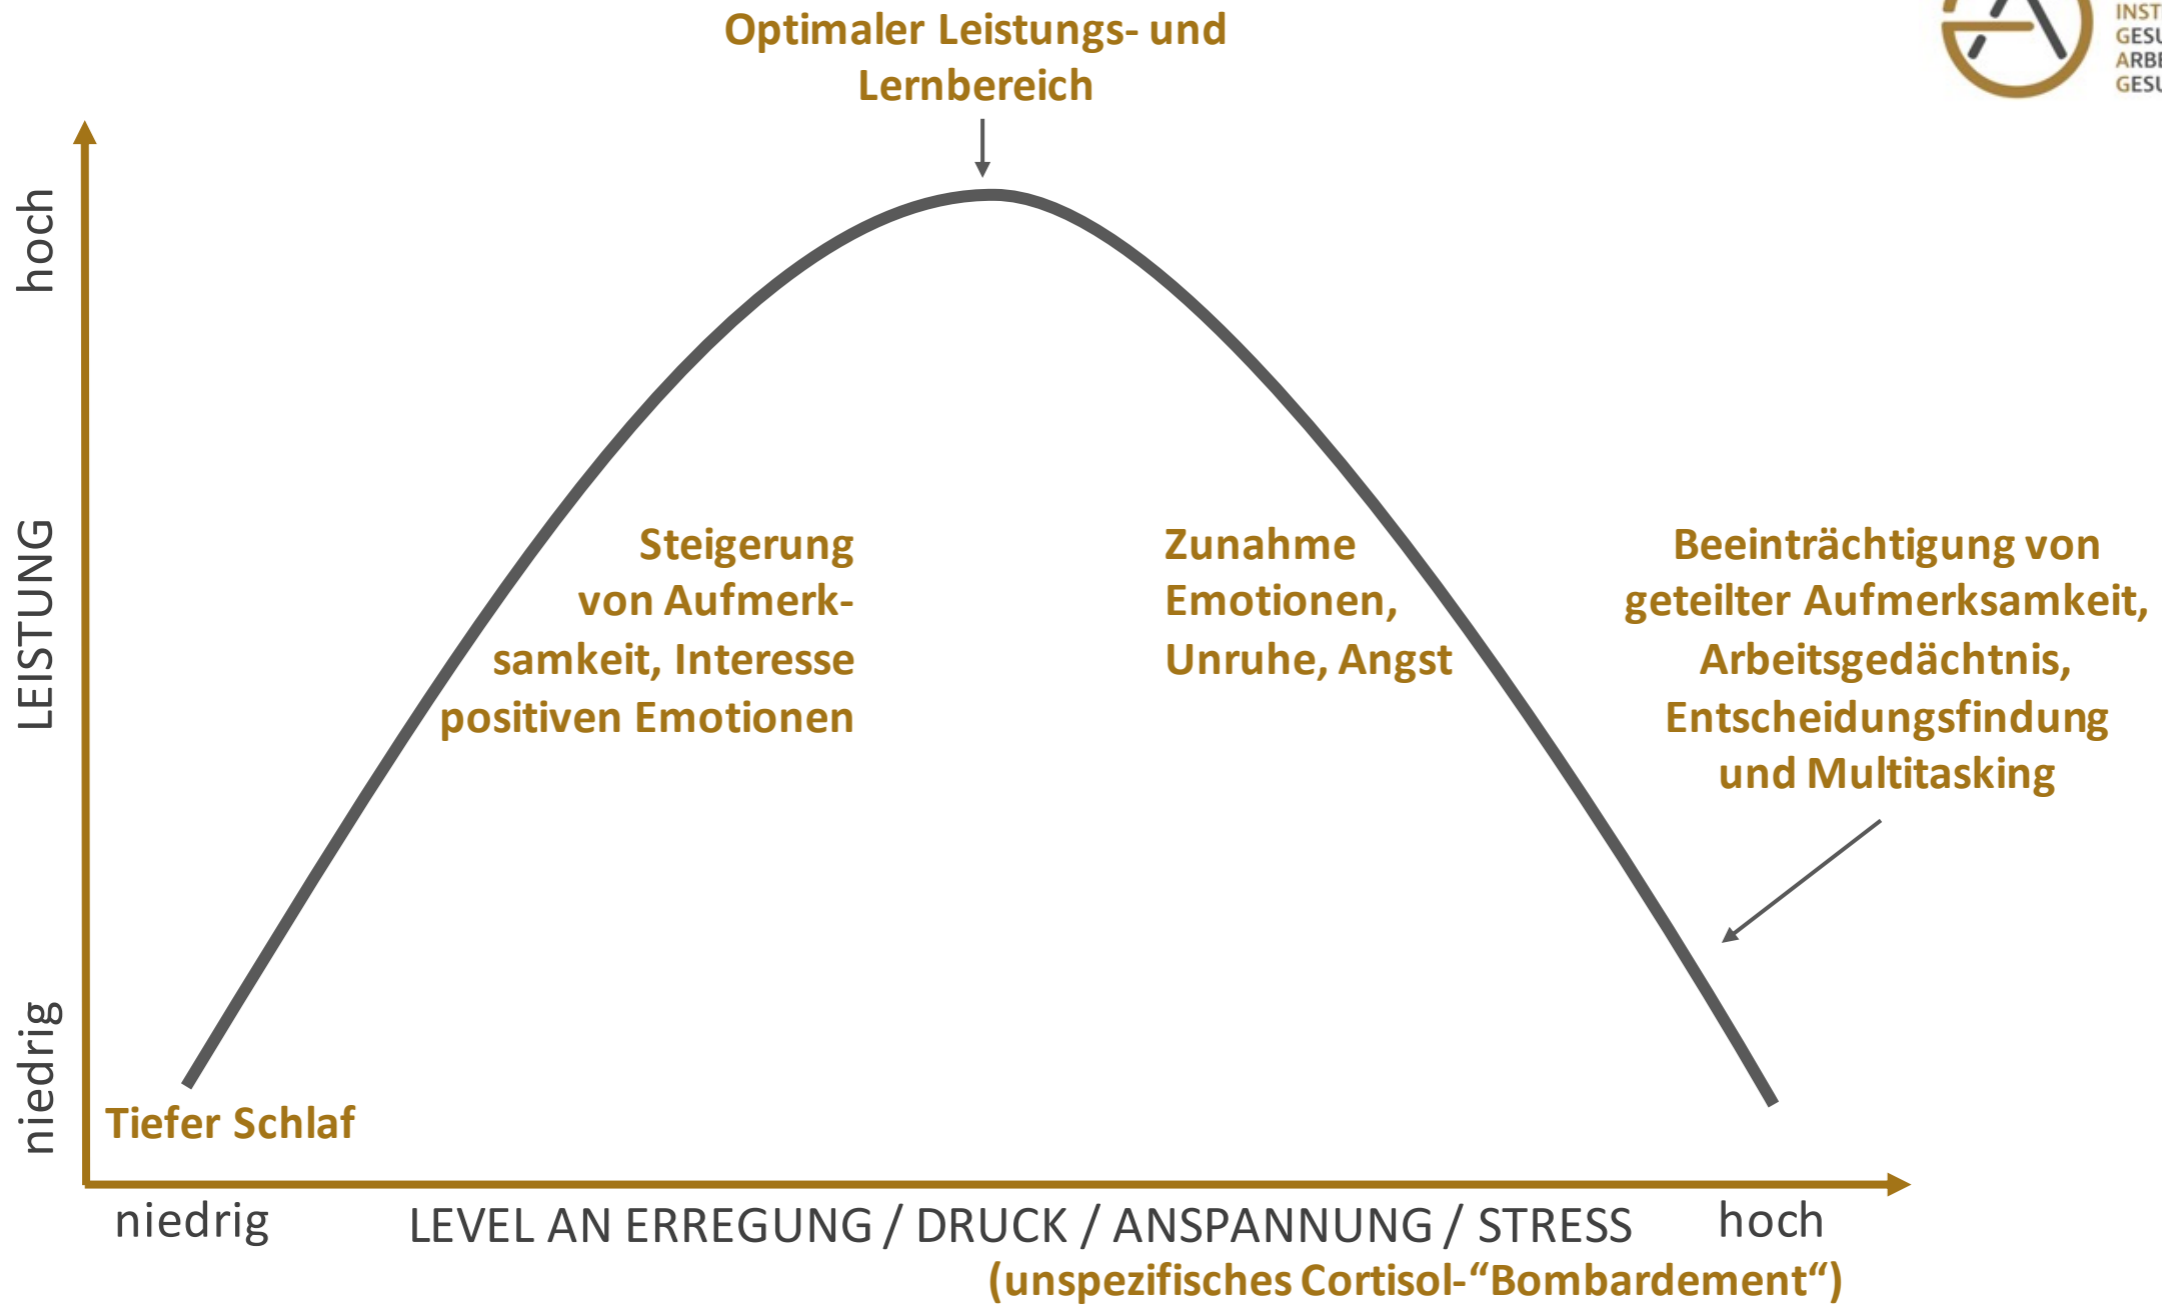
Optimaler Leistungs- und Lernbereich

INST
GESU
ARBE
GESU

hoch

LEISTUNG

niedrig

Steigerung von Aufmerksamkeit, Interesse positiven Emotionen

Zunahme Emotionen, Unruhe, Angst

Beeinträchtigung von geteilter Aufmerksamkeit, Arbeitsgedächtnis, Entscheidungsfindung und Multitasking

Tiefer Schlaf

niedrig LEVEL AN ERREGUNG / DRUCK / ANSPANNUNG / STRESS hoch

(unspezifisches Cortisol-“Bombardement“)